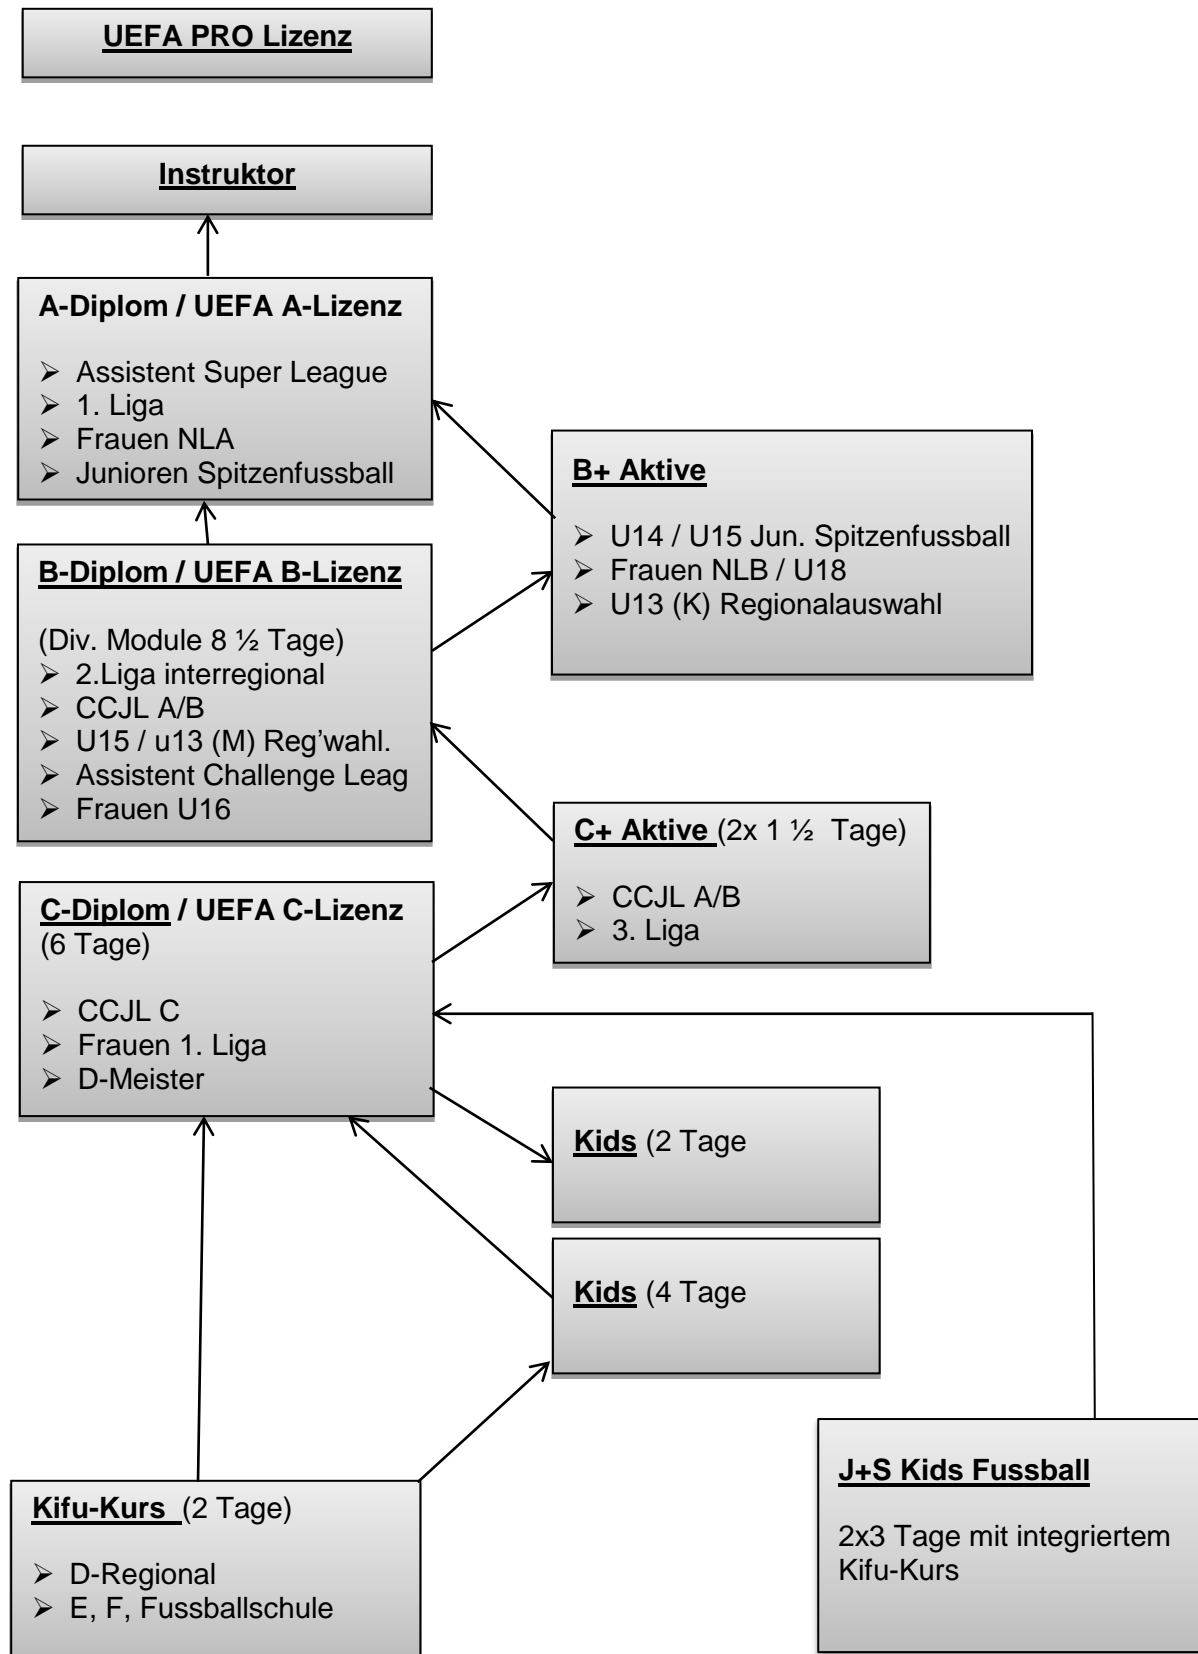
UEFA PRO Lizenz

Instruktor

A-Diplom / UEFA A-Lizenz

- Assistent Super League
- 1. Liga
- Frauen NLA
- Junioren Spitzenfussball

B+ Aktive

- U14 / U15 Jun. Spitzenfussball
- Frauen NLB / U18
- U13 (K) Regionalauswahl

B-Diplom / UEFA B-Lizenz

(Div. Module 8 ½ Tage)
- 2.Liga interregional
- CCJL A/B
- U15 / u13 (M) Reg'wahl.
- Assistent Challenge Leag
- Frauen U16

C+ Aktive (2x 1 ½ Tage)

- CCJL A/B
- 3. Liga

C-Diplom / UEFA C-Lizenz (6 Tage)

- CCJL C
- Frauen 1. Liga
- D-Meister

Kids (2 Tage

Kids (4 Tage

Kifu-Kurs (2 Tage)

- D-Regional
- E, F, Fussballschule

J+S Kids Fussball

2x3 Tage mit integriertem Kifu-Kurs